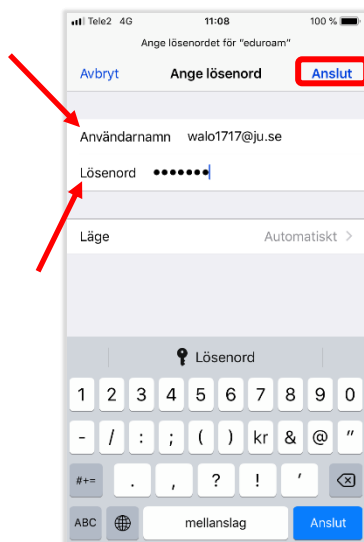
Tele2 4G 11:08 100 %
Ange lösenordet för "eduroam"
Avbryt Ange lösenord Anslut

Användarnamn walo1717@ju.se
Lösenord •••••••

Läge Automatiskt >

Lösenord

1 2 3 4 5 6 7 8 9 0
- / : ; ( ) kr & @ "
#+= . , ? ! '
ABC mellanslag Anslut